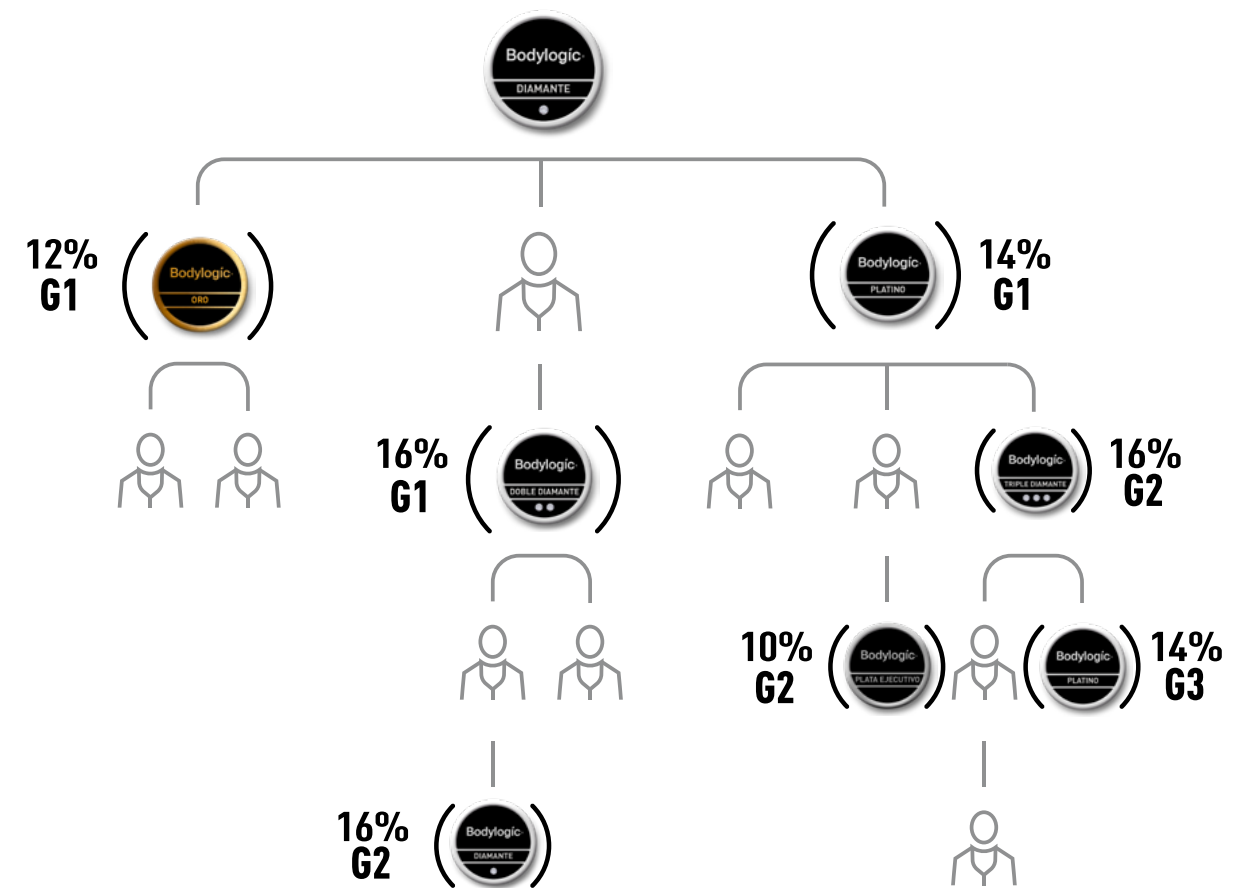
Bodylogic
DIAMANTE

12%
G1

Bodylogic
ORO

Bodylogic
PLATINO

14%
G1

16%
G1

Bodylogic
DOBLE DIAMANTE

Bodylogic
TRIPLE DIAMANTE

16%
G2

10%
G2

Bodylogic
PLATA EJECUTIVO

Bodylogic
PLATINO

14%
G3

16%
G2

Bodylogic
DIAMANTE